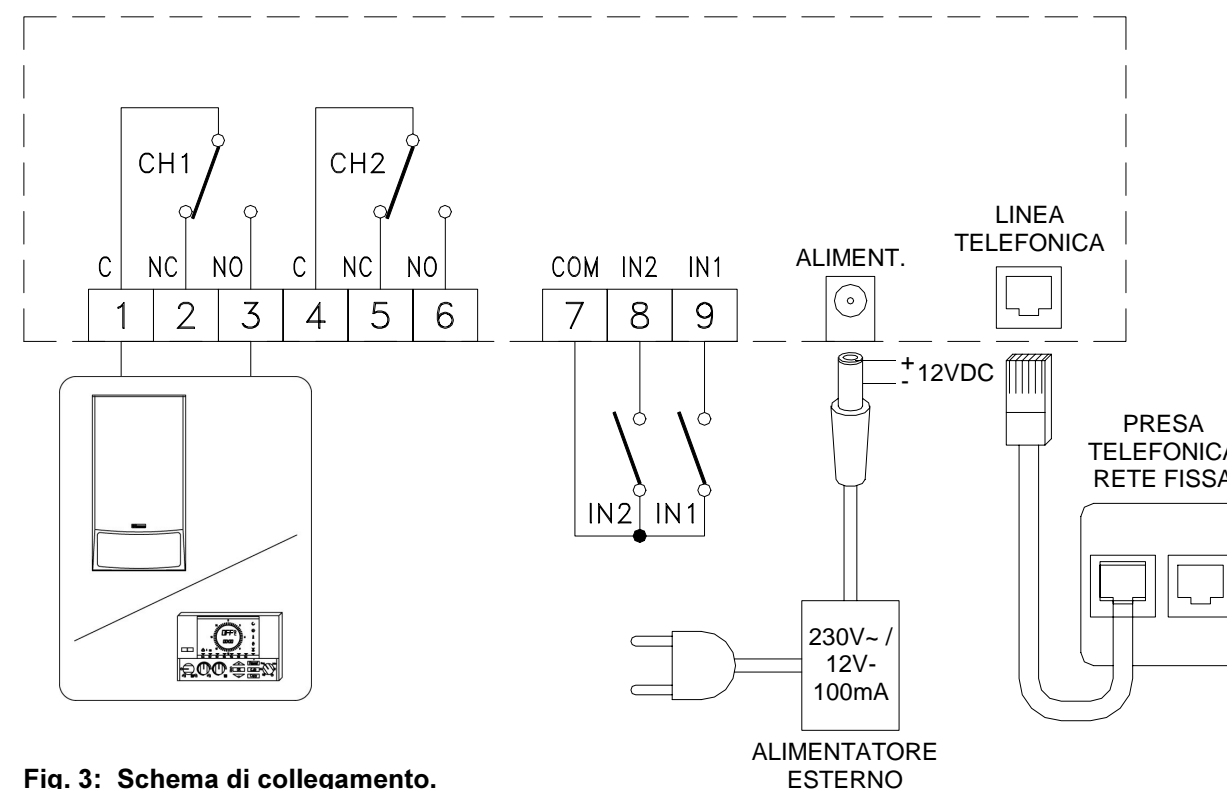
CH1

CH2

C NC NO C NC NO

1 2 3 4 5 6

COM IN2 IN1

7 8 9

ALIMENT.

LINEA TELEFONICA

+ - 12VDC

IN2 IN1

PRESA TELEFONICA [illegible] RETE FISSA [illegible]

OFF

230V~ / 12V- 100mA

ALIMENTATORE ESTERNO

Fig. 3: Schema di collegamento.